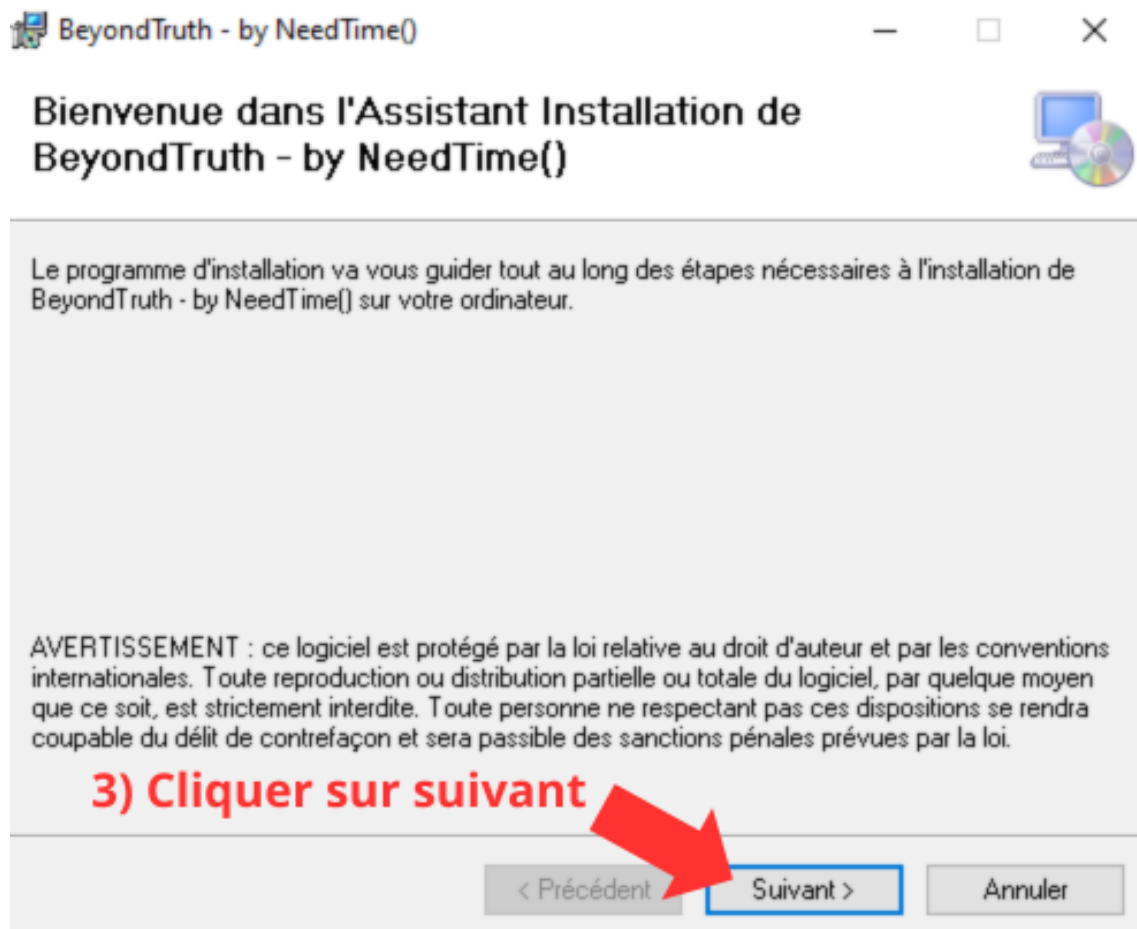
BeyondTruth - by NeedTime()

Bienvenue dans l'Assistant Installation de BeyondTruth - by NeedTime()

Le programme d'installation va vous guider tout au long des étapes nécessaires à l'installation de BeyondTruth - by NeedTime() sur votre ordinateur.

AVERTISSEMENT : ce logiciel est protégé par la loi relative au droit d'auteur et par les conventions internationales. Toute reproduction ou distribution partielle ou totale du logiciel, par quelque moyen que ce soit, est strictement interdite. Toute personne ne respectant pas ces dispositions se rendra coupable du délit de contrefaçon et sera passible des sanctions pénales prévues par la loi.

3) Cliquer sur suivant

< Précédent Suivant > Annuler